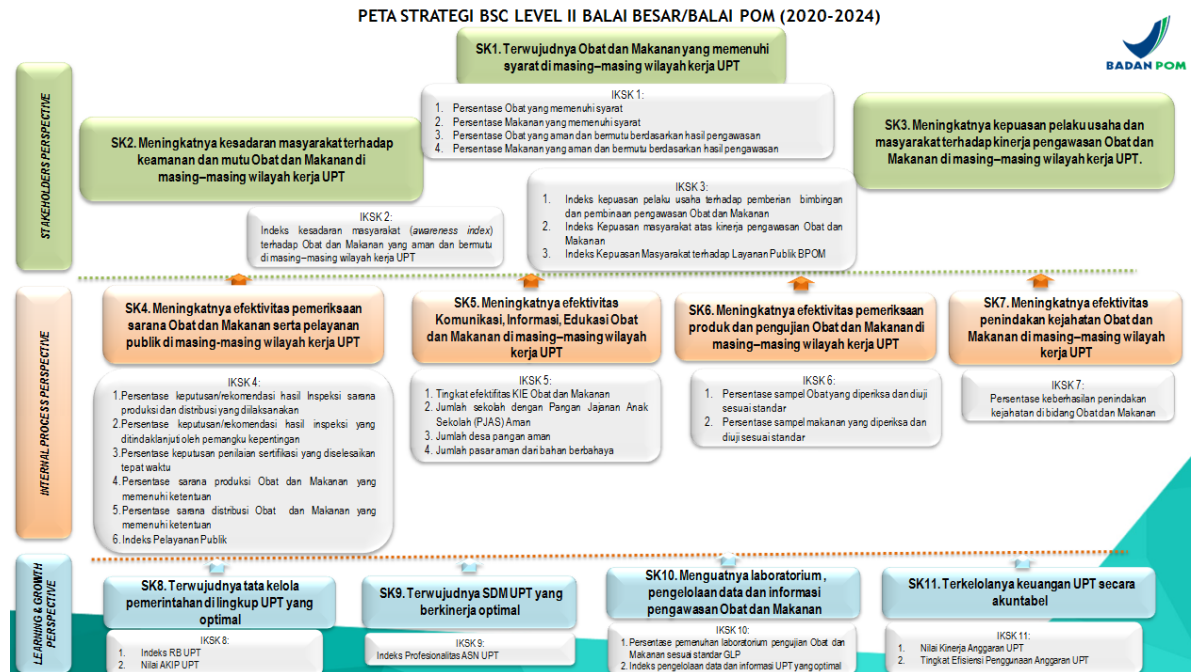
PETA STRATEGI BSC LEVEL II BALAI BESAR/BALAI POM (2020-2024)

BADAN POM

STAKEHOLDERS PERSPECTIVE

SK1. Terwujudnya Obat dan Makanan yang memenuhi syarat di masing–masing wilayah kerja UPT

IKSK 1:
1. Persentase Obat yang memenuhi syarat
2. Persentase Makanan yang memenuhi syarat
3. Persentase Obat yang aman dan bermutu berdasarkan hasil pengawasan
4. Persentase Makanan yang aman dan bermutu berdasarkan hasil pengawasan

SK2. Meningkatnya kesadaran masyarakat terhadap keamanan dan mutu Obat dan Makanan di masing–masing wilayah kerja UPT

IKSK 2:
Indeks kesadaran masyarakat (*awareness index*) terhadap Obat dan Makanan yang aman dan bermutu di masing–masing wilayah kerja UPT

SK3. Meningkatnya kepuasan pelaku usaha dan masyarakat terhadap kinerja pengawasan Obat dan Makanan di masing–masing wilayah kerja UPT.

IKSK 3:
1. Indeks kepuasan pelaku usaha terhadap pemberian bimbingan dan pembinaan pengawasan Obat dan Makanan
2. Indeks Kepuasan masyarakat atas kinerja pengawasan Obat dan Makanan
3. Indeks Kepuasan Masyarakat terhadap Layanan Publik BPOM

INTERNAL PROCESS PERSPECTIVE

SK4. Meningkatnya efektivitas pemeriksaan sarana Obat dan Makanan serta pelayanan publik di masing-masing wilayah kerja UPT

IKSK 4:
1. Persentase keputusan/rekomendasi hasil Inspeksi sarana produksi dan distribusi yang ditindaklanjuti
2. Persentase keputusan/rekomendasi hasil inspeksi yang ditindaklanjuti oleh pemangku kepentingan
3. Persentase keputusan penilaian sertifikasi yang diselesaikan tepat waktu
4. Persentase sarana produksi Obat dan Makanan yang memenuhi ketentuan
5. Persentase sarana distribusi Obat dan Makanan yang memenuhi ketentuan
6. Indeks Pelayanan Publik

SK5. Meningkatnya efektivitas Komunikasi, Informasi, Edukasi Obat dan Makanan di masing–masing wilayah kerja UPT

IKSK 5:
1. Tingkat efektifitas KIE Obat dan Makanan
2. Jumlah sekolah dengan Pangan Jajanan Anak Sekolah (PJAS) Aman
3. Jumlah desa pangan aman
4. Jumlah pasar aman dari bahan berbahaya

SK6. Meningkatnya efektivitas pemeriksaan produk dan pengujian Obat dan Makanan di masing–masing wilayah kerja UPT

IKSK 6:
1. Persentase sampel Obat yang diperiksa dan diuji sesuai standar
2. Persentase sampel makanan yang diperiksa dan diuji sesuai standar

SK7. Meningkatnya efektivitas penindakan kejahatan Obat dan Makanan di masing–masing wilayah kerja UPT

IKSK 7:
Persentase keberhasilan penindakan kejahatan di bidang Obat dan Makanan

LEARNING & GROWTH PERSPECTIVE

SK8. Terwujudnya tata kelola pemerintahan di lingkup UPT yang optimal

IKSK 8:
1. Indeks RB UPT
2. Nilai AKIP UPT

SK9. Terwujudnya SDM UPT yang berkinerja optimal

IKSK 9:
Indeks Profesionalitas ASN UPT

SK10. Menguatnya laboratorium, pengelolaan data dan informasi pengawasan Obat dan Makanan

IKSK 10:
1. Persentase pemenuhan laboratorium pengujian Obat dan Makanan sesuai standar GLP
2. Indeks pengelolaan data dan informasi UPT yang optimal

SK11. Terkelolanya keuangan UPT secara akuntabel

IKSK 11:
1. Nilai Kinerja Anggaran UPT
2. Tingkat Efisiensi Penggunaan Anggaran UPT